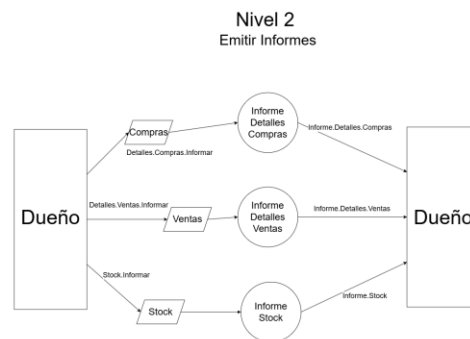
Nivel 2
Emitir Informes

Dueño

Compras

Detalles.Compras.Informar

Informe Detalles Compras

Informe.Detalles.Compras

Detalles.Ventas.Informar

Ventas

Informe Detalles Ventas

Informe.Detalles.Ventas

Stock.Informar

Stock

Informe Stock

Informe.Stock

Dueño